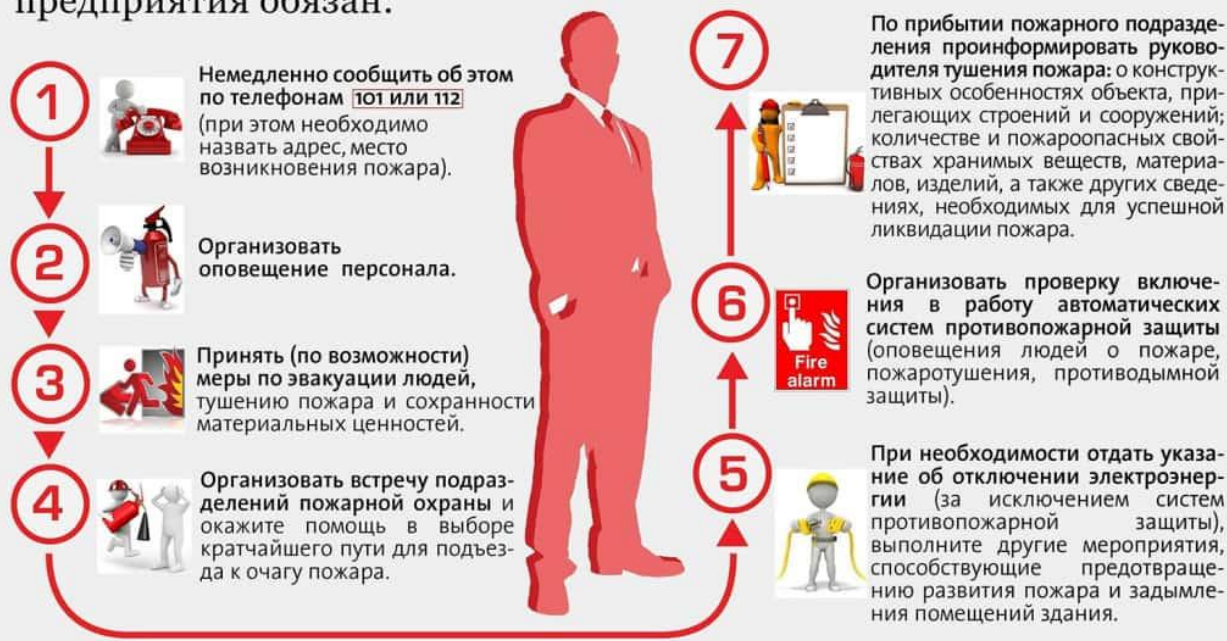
предприятия обязан:

1 Немедленно сообщить об этом по телефонам 101 или 112 (при этом необходимо назвать адрес, место возникновения пожара).

2 Организовать оповещение персонала.

3 Принять (по возможности) меры по эвакуации людей, тушению пожара и сохранности материальных ценностей.

4 Организовать встречу подразделений пожарной охраны и окажите помощь в выборе кратчайшего пути для подъезда к очагу пожара.

7 По прибытии пожарного подразделения проинформировать руководителя тушения пожара: о конструктивных особенностях объекта, прилегающих строений и сооружений; количестве и пожароопасных свойствах хранимых веществ, материалов, изделий, а также других сведениях, необходимых для успешной ликвидации пожара.

6 Организовать проверку включения в работу автоматических систем противопожарной защиты (оповещения людей о пожаре, пожаротушения, противодымной защиты).

Fire alarm

5 При необходимости отдать указание об отключении электроэнергии (за исключением систем противопожарной защиты), выполните другие мероприятия, способствующие предотвращению развития пожара и задымления помещений здания.